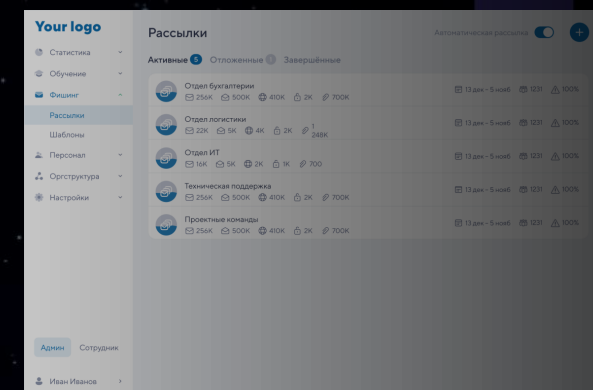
Your logo

Статистика
Обучение
Фишинг
Рассылки
Шаблоны
Персонал
Оргструктура
Настройки

Админ Сотрудник

Иван Иванов

Рассылки

Автоматическая рассылка

+

Активные 5 Отложенные 1 Завершённые

| | | |
|---|---|---|
| Отдел бухгалтерии 256K 500K 410K 2K 700K | 13 дек - 5 нояб | 1231 | 100% |
| Отдел логистики 22K 5K 4K 2K 1 248K | 13 дек - 5 нояб | 1231 | 100% |
| Отдел ИТ 16K 5K 2K 1K 700 | 13 дек - 5 нояб | 1231 | 100% |
| Техническая поддержка 256K 500K 410K 2K 700K | 13 дек - 5 нояб | 1231 | 100% |
| Проектные команды 256K 500K 410K 2K 700K | 13 дек - 5 нояб | 1231 | 100% |